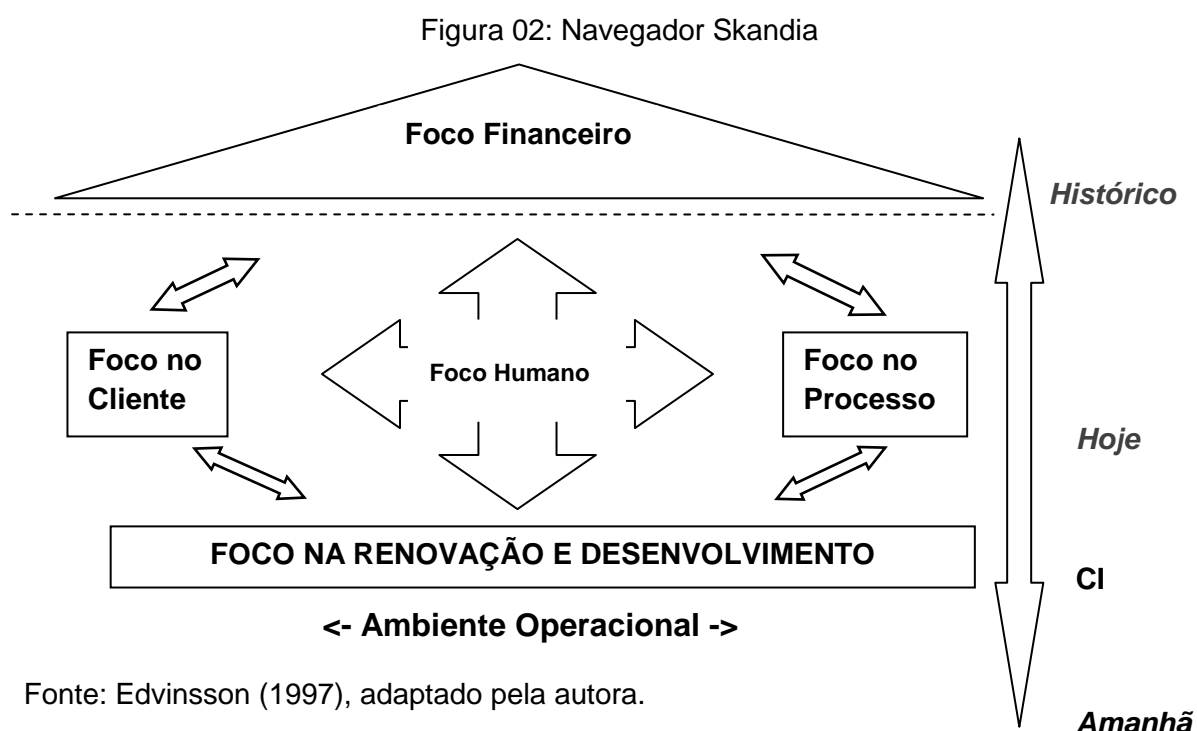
Figura 02: Navegador Skandia

Foco Financeiro

Histórico

Foco no Cliente

Foco Humano

Foco no Processo

Hoje

FOCO NA RENOVAÇÃO E DESENVOLVIMENTO

CI

<- Ambiente Operacional ->

Fonte: Edvinsson (1997), adaptado pela autora.

Amanhã